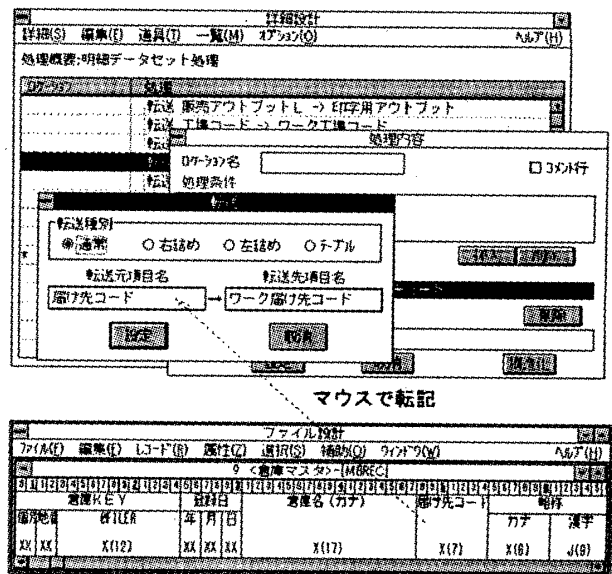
詳細設計

詳細(S) 編集(E) 道具(T) 一覧(M) オプション(O) ヘルプ(H)

処理概要:明細データセット処理

ロケーション 処理

転送 販売アウトプットL → 印字用アウトプット

転送 工場コード → ワーク工場コード

処理内容

ロケーション名 □ コメント行

処理条件

転送

転送種別

◉通常 ○右詰め ○左詰め ○テーブル

転送元項目名 転送先項目名

届け先コード → ワーク届け先コード

設定 取消

マウスで転記

ファイル設計

ファイル(F) 編集(E) レコード(R) 属性(Z) 選択(S) 補助(O) ウィンドウ(W) ヘルプ(H)

9 <倉庫マスタ>-[MBREC]

| 倉庫KEY | | | 登録日 | | | 倉庫名(カナ) | 届け先コード | 略称 | |
|---|---|---|---|---|---|---|---|---|---|
| 種別 | 地区 | 倉庫ID | 年 | 月 | 日 | | | カナ | 漢字 |
| XX | XX | X(12) | XX | XX | XX | X(17) | X(7) | X(6) | J(6) |